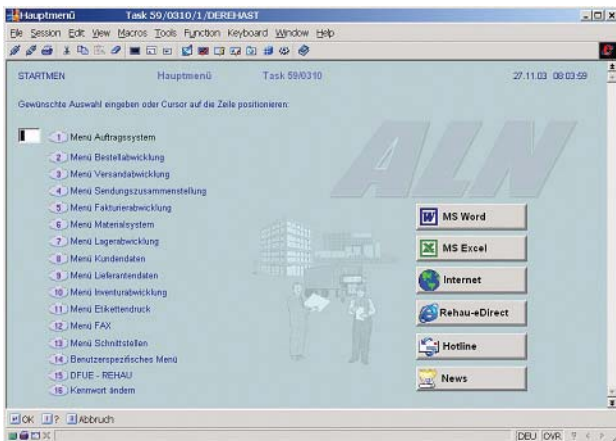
Hauptmenü Task 59/0310/1 /DEREHAST

File Session Edit View Macros Tools Function Keyboard Window Help

STARTMEN Hauptmenü Task 59/0310 27.11.03 08:03:59

Gewünschte Auswahl eingeben oder Cursor auf die Zeile positionieren:

1 Menü Auftragssystem
2 Menü Bestellabwicklung
3 Menü Versandabwicklung
4 Menü Sendungszusammenstellung
5 Menü Fakturierabwicklung
6 Menü Materialsystem
7 Menü Lagerabwicklung
8 Menü Kundendaten
9 Menü Lieferantendaten
10 Menü Inventurabwicklung
11 Menü Etikettendruck
12 Menü FAX
13 Menü Schnittstellen
14 Benutzerspezifisches Menü
15 DFUE - REHAU
16 Kennwort ändern

ALN

MS Word
MS Excel
Internet
Rehau-eDirect
Hotline
News

OK ? Abbruch

DEU OVR